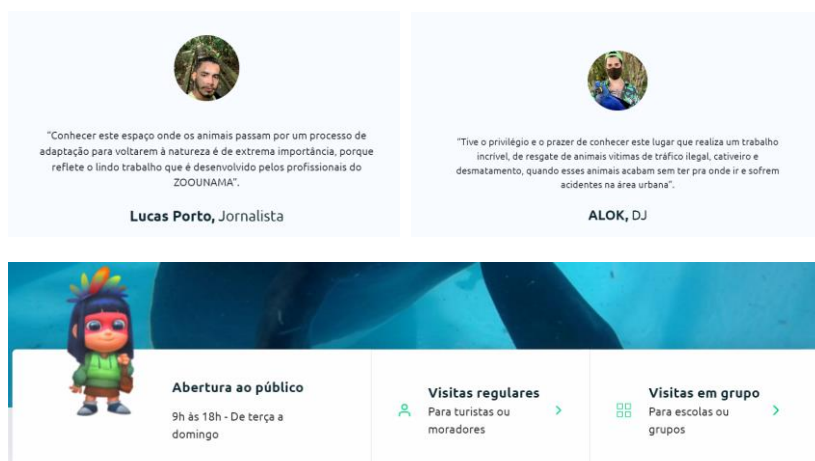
"Conhecer este espaço onde os animais passam por um processo de adaptação para voltarem à natureza é de extrema importância, porque reflete o lindo trabalho que é desenvolvido pelos profissionais do ZOOUNAMA".

**Lucas Porto,** Jornalista

"Tive o privilégio e o prazer de conhecer este lugar que realiza um trabalho incrível, de resgate de animais vitimas de tráfico ilegal, cativeiro e desmatamento, quando esses animais acabam sem ter pra onde ir e sofrem acidentes na área urbana".

**ALOK,** DJ

Abertura ao público

9h às 18h - De terça a domingo

Visitas regulares

Para turistas ou moradores

Visitas em grupo

Para escolas ou grupos